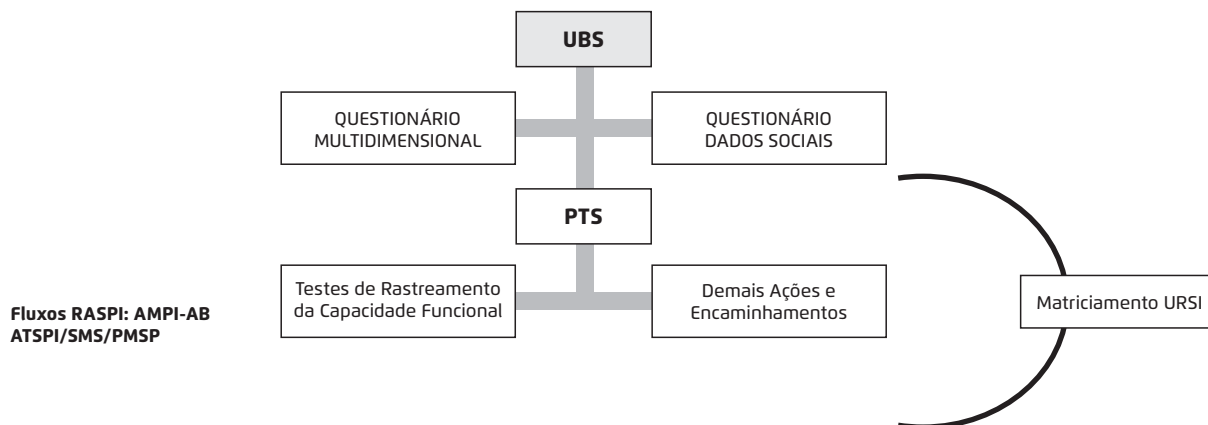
UBS

QUESTIONÁRIO MULTIDIMENSIONAL

QUESTIONÁRIO DADOS SOCIAIS

PTS

Testes de Rastreamento da Capacidade Funcional

Demais Ações e Encaminhamentos

Matriciamento URSI

Fluxos RASPI: AMPI-AB ATSPI/SMS/PMSP